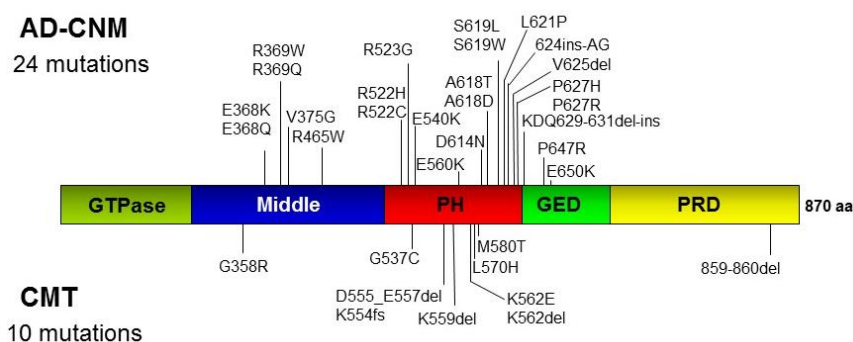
AD-CNM
24 mutations

R369W
R369Q
E368K
E368Q
V375G
R465W
R523G
R522H
R522C
E540K
E560K
D614N
A618T
A618D
S619L
S619W
L621P
624ins-AG
V625del
P627H
P627R
KDQ629-631del-ins
P647R
E650K

GTPase
Middle
PH
GED
PRD
870 aa

G358R
G537C
D555_E557del
K554fs
K559del
M580T
L570H
K562E
K562del
859-860del

CMT
10 mutations